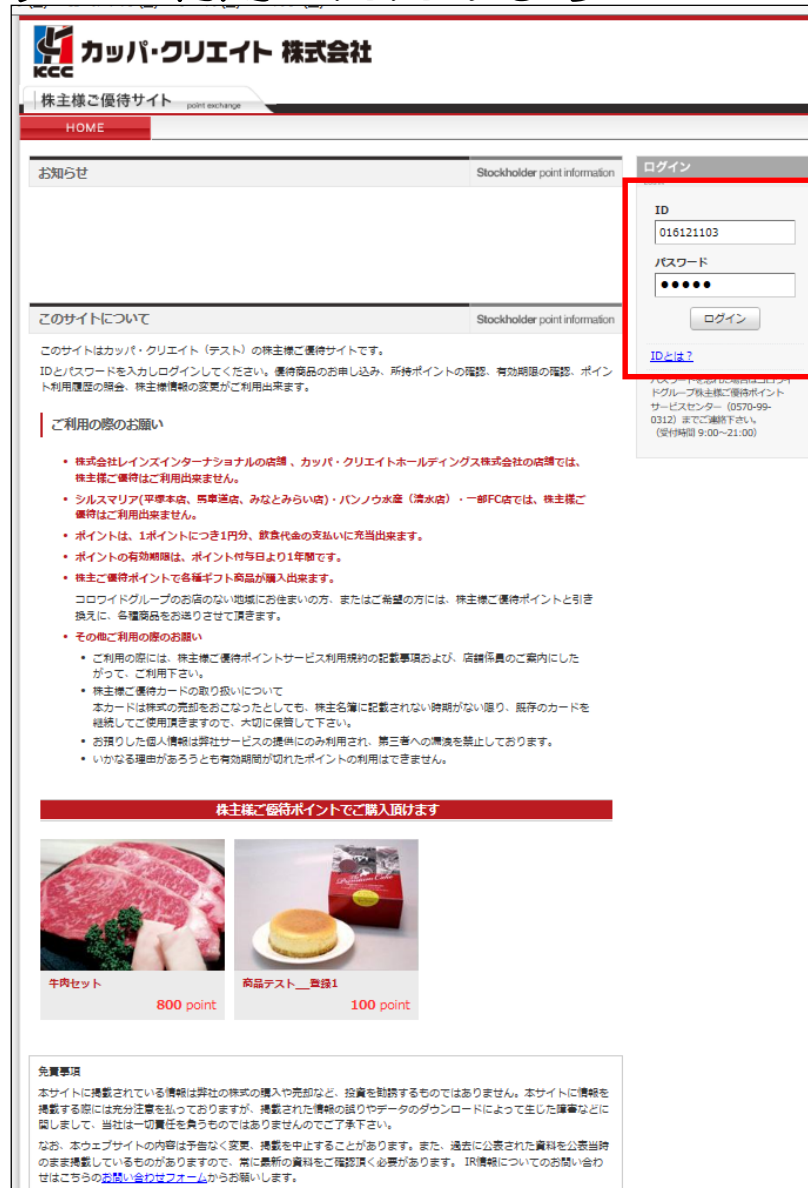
KCC カッパ・クリエイト 株式会社

株主様ご優待サイト point exchange

HOME

お知らせ
Stockholder point information

このサイトについて
Stockholder point information

このサイトはカッパ・クリエイト（テスト）の株主様ご優待サイトです。

IDとパスワードを入力しログインしてください。優待商品のお申し込み、所持ポイントの確認、有効期限の確認、ポイント利用履歴の照会、株主様情報の変更がご利用出来ます。

ご利用の際のお願い

• 株式会社レインズインターナショナルの店舗、カッパ・クリエイトホールディングス株式会社の店舗では、株主様ご優待はご利用出来ません。
• シルスマリア(平塚本店、馬車道店、みなとみらい店)・パンノウ水産（清水店）・一部FC店では、株主様ご優待はご利用出来ません。
• ポイントは、1ポイントにつき1円分、飲食代金の支払いに充当出来ます。
• ポイントの有効期限は、ポイント付与日より1年間です。
• 株主ご優待ポイントで各種ギフト商品が購入出来ます。
コロワイドグループのお店のない地域にお住まいの方、またはご希望の方には、株主様ご優待ポイントと引き換えに、各種商品をお送りさせて頂きます。
• その他ご利用の際のお願い
• ご利用の際には、株主様ご優待ポイントサービス利用規約の記載事項および、店舗係員のご案内にしたがって、ご利用下さい。
• 株主様ご優待カードの取り扱いについて
本カードは株式の売却をおこなったとしても、株主名簿に記載されない時期がない限り、既存のカードを継続してご使用頂きますので、大切に保管して下さい。
• お預りした個人情報は弊社サービスの提供にのみ利用され、第三者への漏洩を禁止しております。
• いかなる理由があろうとも有効期間が切れたポイントの利用はできません。

株主様ご優待ポイントでご購入頂けます

牛肉セット
800 point

商品テスト＿登録1
100 point

免責事項
本サイトに掲載されている情報は弊社の株式の購入や売却など、投資を勧誘するものではありません。本サイトに情報を掲載する際には充分注意を払っておりますが、掲載された情報の誤りやデータのダウンロードによって生じた障害などに関しまして、当社は一切責任を負うものではありませんのでご了承下さい。
なお、本ウェブサイトの内容は予告なく変更、掲載を中止することがあります。また、過去に公表された資料を公表当時のまま掲載しているものがありますので、常に最新の資料をご確認頂く必要があります。IR情報についてのお問い合わせはこちらのお問い合わせフォームからお願いします。

ログイン
ID
016121103
パスワード
●●●●●
ログイン
IDとは？
パスワードを忘れた場合はコロワイドグループ株主様ご優待ポイントサービスセンター（0570-99-0312）までご連絡下さい。（受付時間 9:00～21:00）